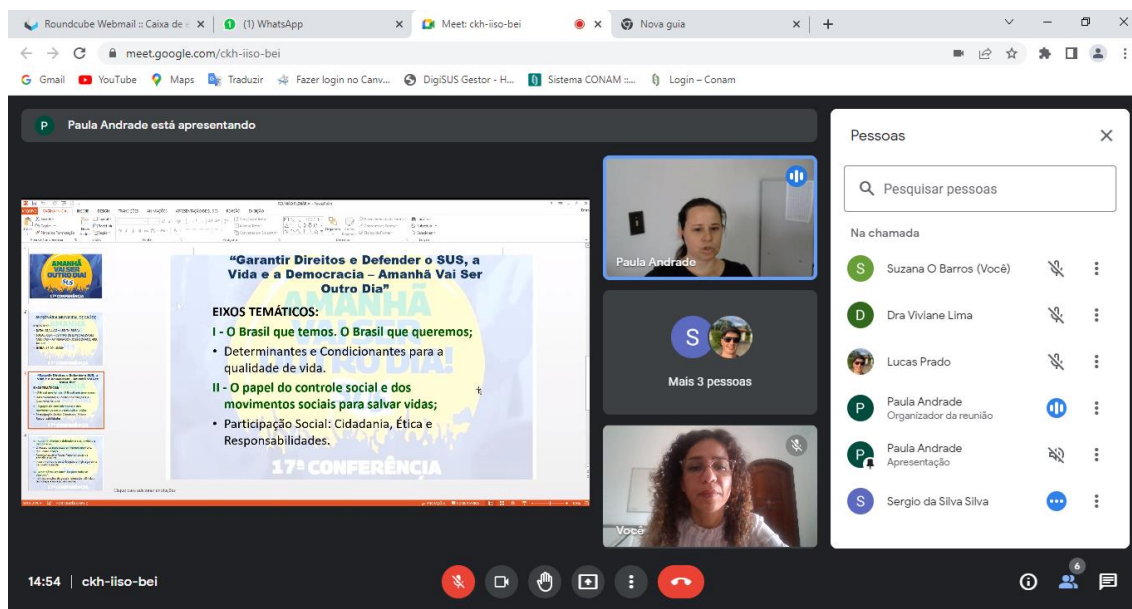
Roundcube Webmail :: Caixa de ×
(1) WhatsApp ×
Meet: ckh-iiso-bei ×
Nova guia ×

meet.google.com/ckh-iiso-bei

Gmail YouTube Maps Traduzir Fazer login no Canv... DigiSUS Gestor - H... Sistema CONAM ::... Login – Conam

Paula Andrade está apresentando

"Garantir Direitos e Defender o SUS, a Vida e a Democracia – Amanhã Vai Ser Outro Dia"

EIXOS TEMÁTICOS:

I - O Brasil que temos. O Brasil que queremos;

• Determinantes e Condicionantes para a qualidade de vida.

II - O papel do controle social e dos movimentos sociais para salvar vidas;

• Participação Social: Cidadania, Ética e Responsabilidades.

17ª CONFERÊNCIA

Paula Andrade

Mais 3 pessoas

Você

Pessoas

Pesquisar pessoas

Na chamada

Suzana O Barros (Você)

Dra Viviane Lima

Lucas Prado

Paula Andrade
Organizador da reunião

Paula Andrade
Apresentação

Sergio da Silva Silva

14:54 | ckh-iiso-bei

6